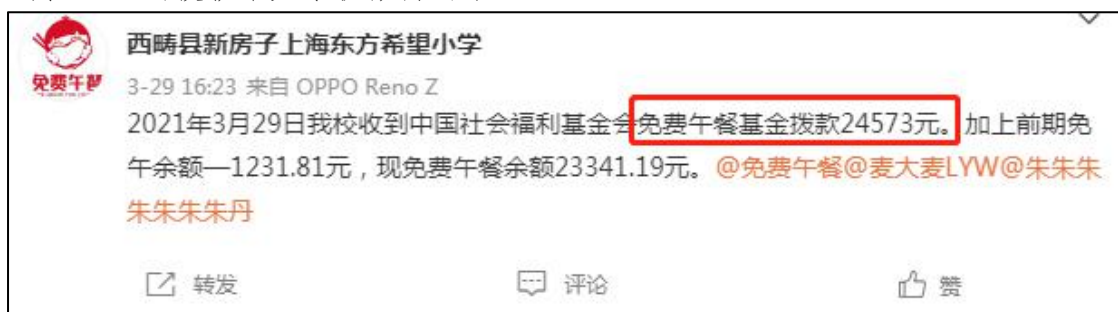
免费午餐

西畴县新房子上海东方希望小学

3-29 16:23 来自 OPPO Reno Z

2021年3月29日我校收到中国社会福利基金会免费午餐基金拨款24573元。加上前期免午余额—1231.81元，现免费午餐余额23341.19元。@免费午餐@麦大麦LYW@朱朱朱朱朱朱朱丹

转发

评论

赞